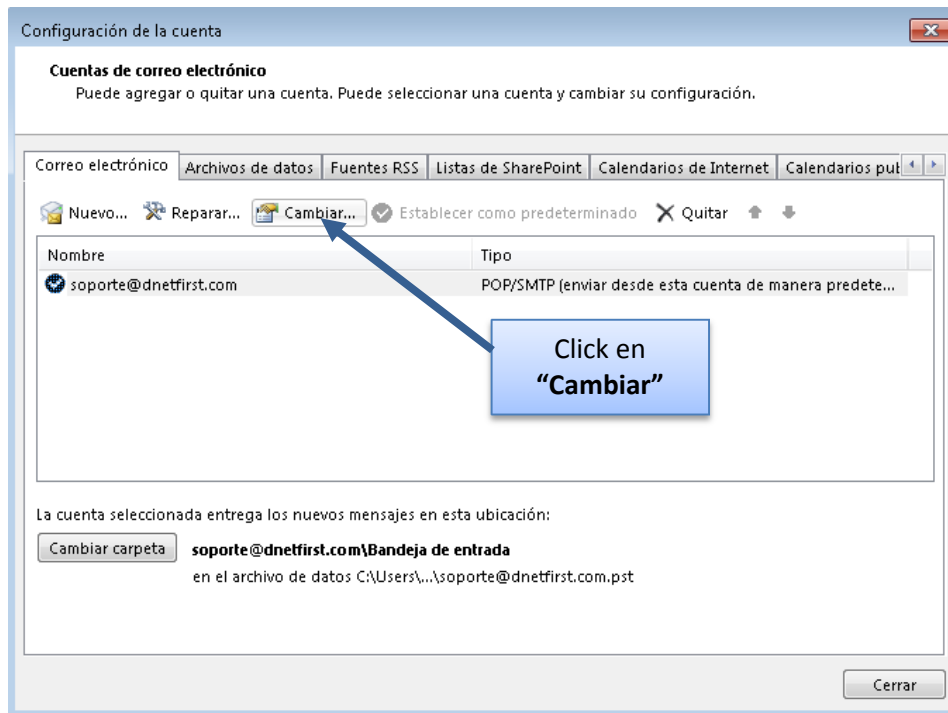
Configuración de la cuenta

Cuentas de correo electrónico
Puede agregar o quitar una cuenta. Puede seleccionar una cuenta y cambiar su configuración.

Correo electrónico | Archivos de datos | Fuentes RSS | Listas de SharePoint | Calendarios de Internet | Calendarios pub

Nuevo... Reparar... Cambiar... Establecer como predeterminado Quitar

| Nombre | Tipo |
|---|---|
| soporte@dnetfirst.com | POP/SMTP (enviar desde esta cuenta de manera predete... |

Click en **"Cambiar"**

La cuenta seleccionada entrega los nuevos mensajes en esta ubicación:

Cambiar carpeta **soporte@dnetfirst.com\Bandeja de entrada**
en el archivo de datos C:\Users\...\soporte@dnetfirst.com.pst

Cerrar